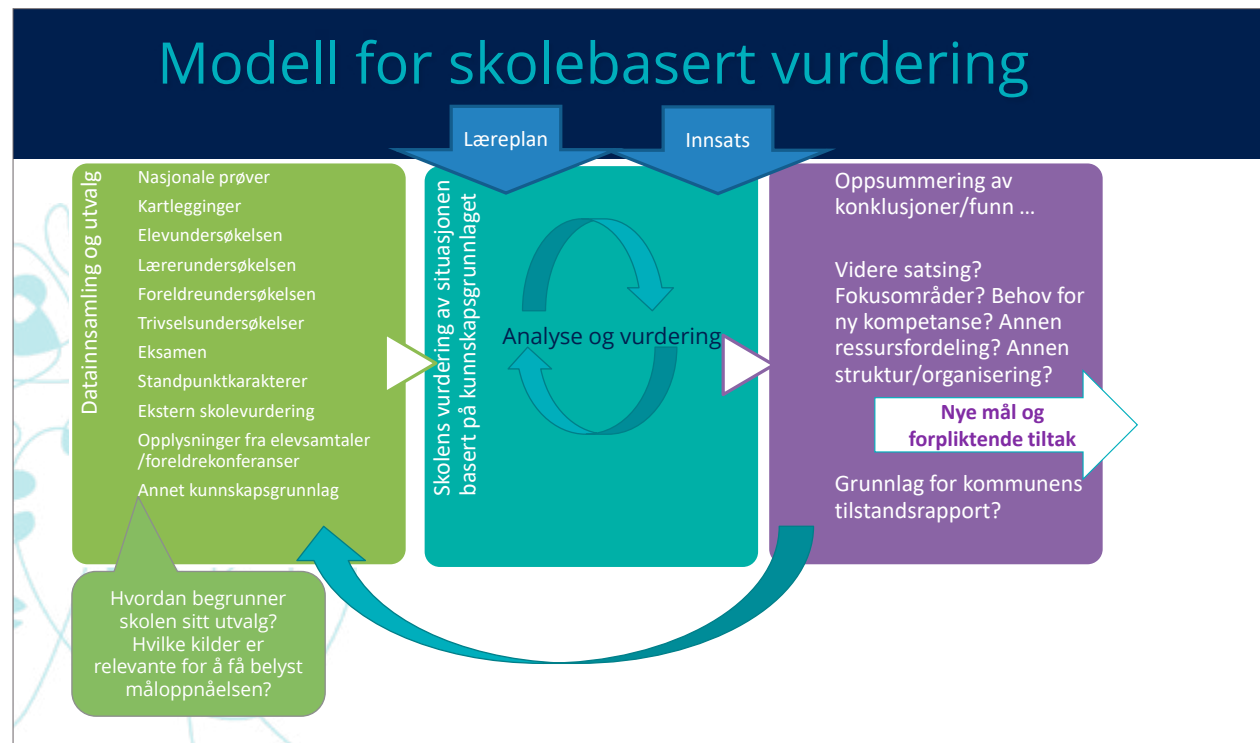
Modell for skolebasert vurdering

Læreplan

Innsats

Datainnsamling og utvalg

Nasjonale prøver
Kartlegginger
Elevundersøkelsen
Lærerundersøkelsen
Foreldreundersøkelsen
Trivselsundersøkelser
Eksamen
Standpunktkarakterer
Ekstern skolevurdering
Opplysninger fra elevsamtaler /foreldrekonferanser
Annet kunnskapsgrunnlag

Skolens vurdering av situasjonen basert på kunnskapsgrunnlaget

Analyse og vurdering

Oppsummering av konklusjoner/funn …

Videre satsing? Fokusområder? Behov for ny kompetanse? Annen ressursfordeling? Annen struktur/organisering?

Nye mål og forpliktende tiltak

Grunnlag for kommunens tilstandsrapport?

Hvordan begrunner skolen sitt utvalg? Hvilke kilder er relevante for å få belyst måloppnåelsen?